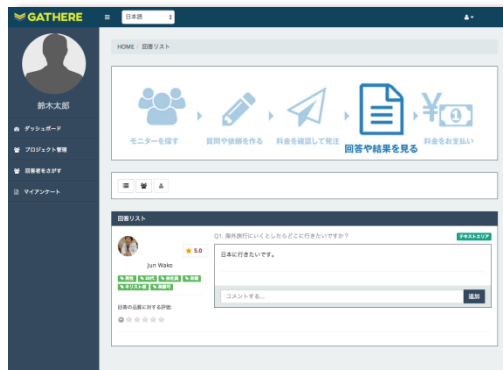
GATHERE

日本語

鈴木太郎

ダッシュボード

プロジェクト管理

回答者をさがす

マイアンケート

HOME / 回答リスト

モニターを探す

質問や依頼を作る

料金を確認して発注

回答や結果を見る

料金をお支払い

回答リスト

★ 5.0

Jun Wako

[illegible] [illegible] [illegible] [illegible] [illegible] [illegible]

回答の品質に対する評価:

Q1. 海外旅行にいくとしたらどこに行きたいですか？

テキストエリア

日本に行きたいです。

コメントする...

追加